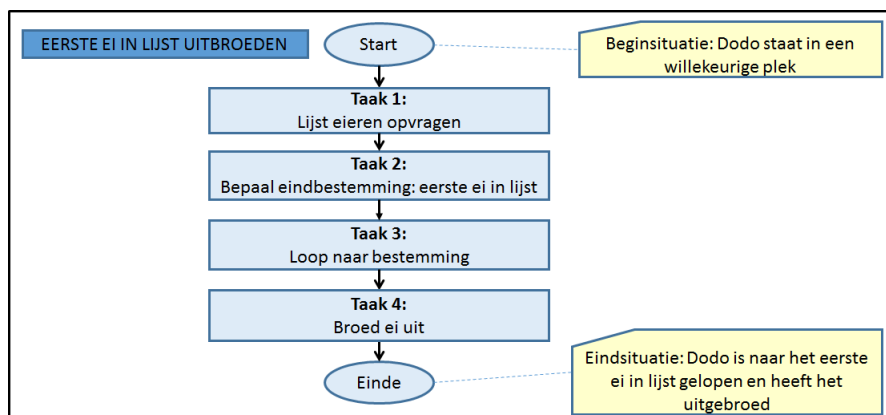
EERSTE EI IN LIJST UITBROEDEN

Start

Beginsituatie: Dodo staat in een willekeurige plek

Taak 1:
Lijst eieren opvragen

Taak 2:
Bepaal eindbestemming: eerste ei in lijst

Taak 3:
Loop naar bestemming

Taak 4:
Broed ei uit

Einde

Eindsituatie: Dodo is naar het eerste ei in lijst gelopen en heeft het uitgebroed